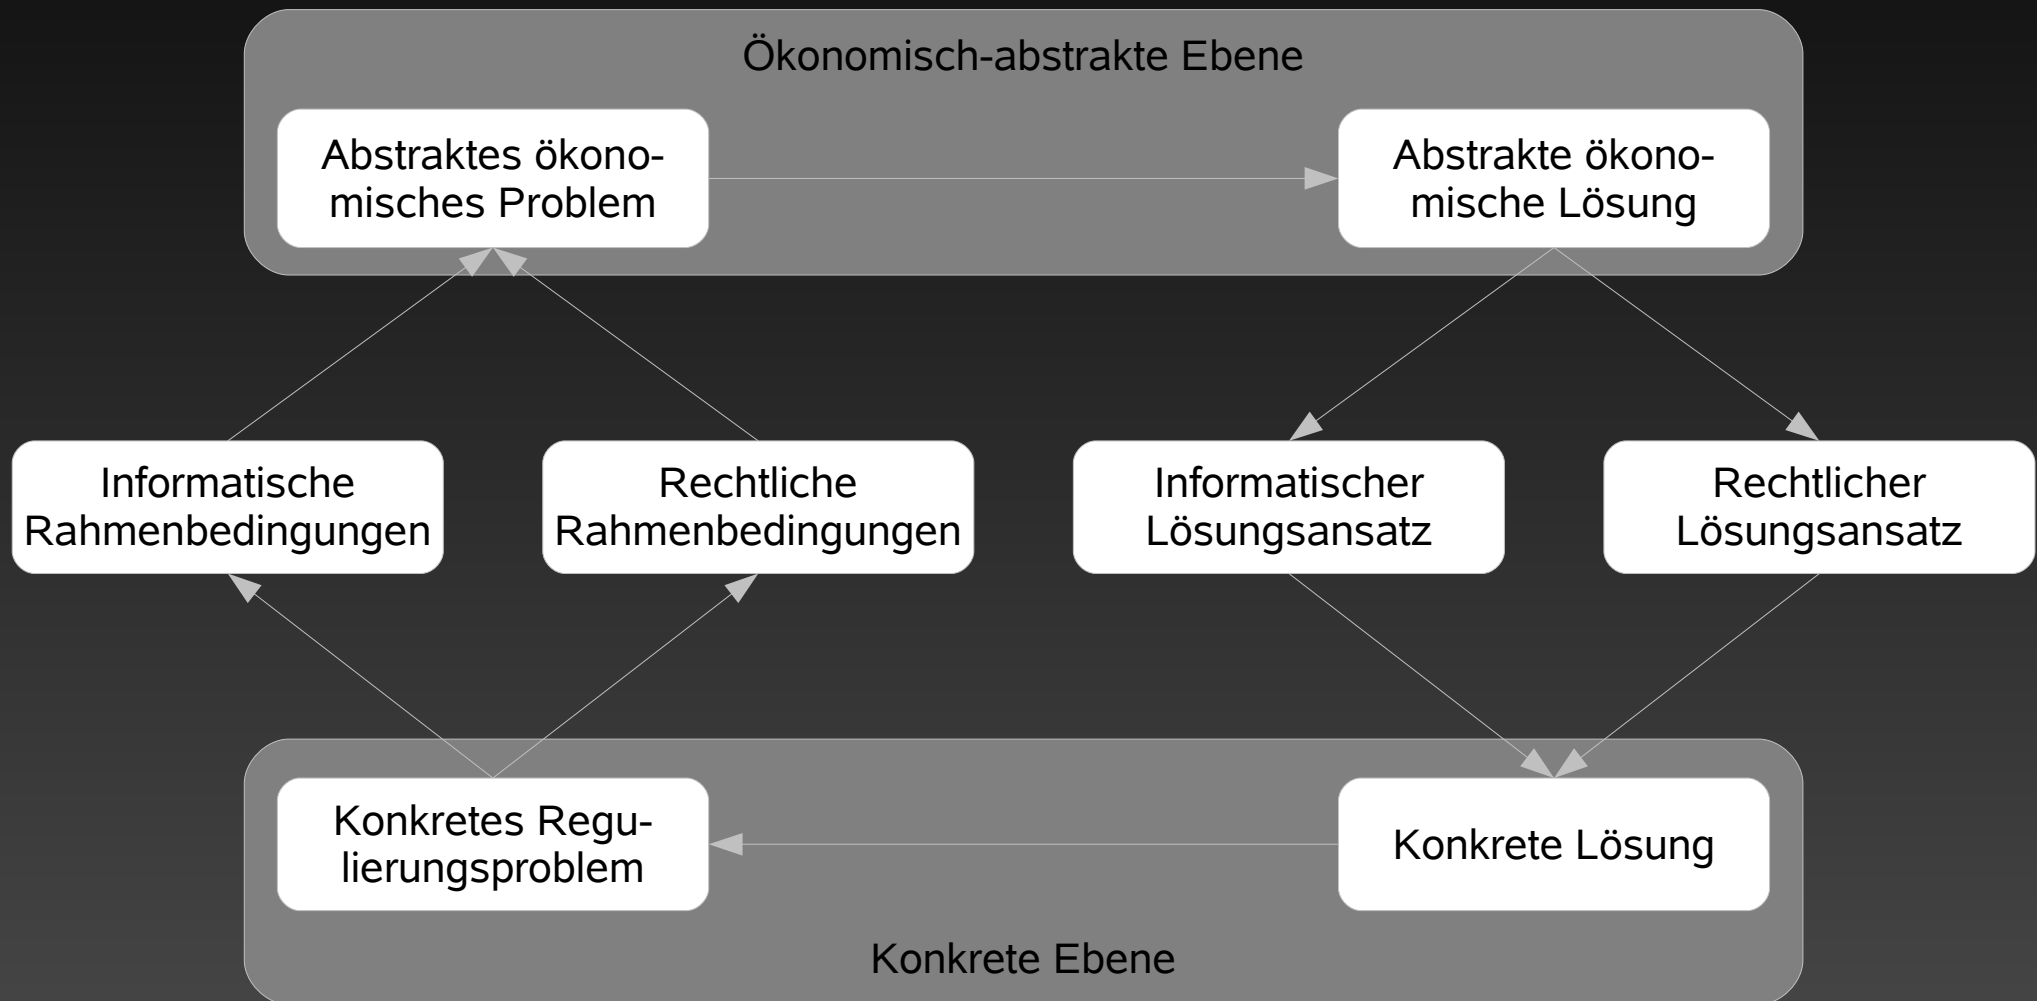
Ökonomisch-abstrakte Ebene

Abstraktes ökonomisches Problem

Abstrakte ökonomische Lösung

Informatische Rahmenbedingungen

Rechtliche Rahmenbedingungen

Informatischer Lösungsansatz

Rechtlicher Lösungsansatz

Konkretes Regulierungsproblem

Konkrete Lösung

Konkrete Ebene